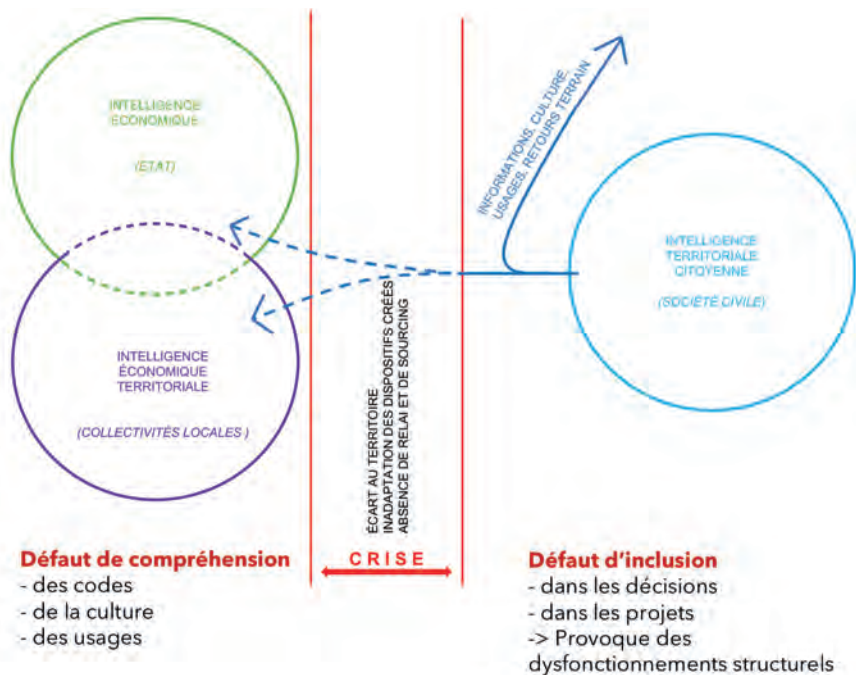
INTELLIGENCE ÉCONOMIQUE

(ETAT)

INTELLIGENCE ÉCONOMIQUE TERRITORIALE

(COLLECTIVITÉS LOCALES)

ÉCART AU TERRITOIRE
INADAPTATION DES DISPOSITIFS CRÉÉS
ABSENCE DE RELAI ET DE SOURCING

INFORMATIONS, CULTURE, USAGES, RETOURS TERRAIN

INTELLIGENCE TERRITORIALE CITOYENNE

(SOCIÉTÉ CIVILE)

Défaut de compréhension
- des codes
- de la culture
- des usages

CRISE

Défaut d'inclusion
- dans les décisions
- dans les projets
-> Provoque des dysfonctionnements structurels